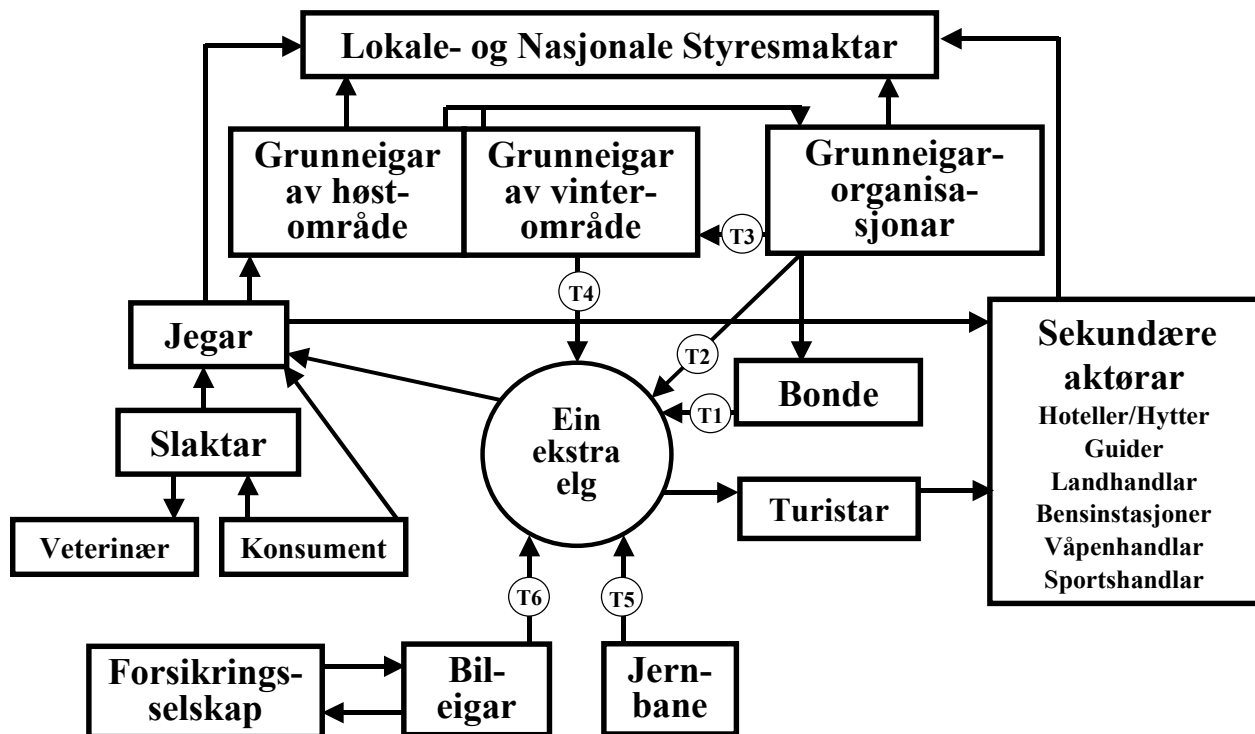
Lokale- og Nasjonale Styresmaktar

Grunneigar av høst-område

Grunneigar av vinter-område

Grunneigar-organisasjonar

T3

T4

Jegar

T2

Sekundære aktørar
Hoteller/Hytter
Guider
Landhandlar
Bensinstasjoner
Våpenhandlar
Sportshandlar

Bonde

T1

Ein ekstra elg

Slaktar

Turistar

Veterinær

Konsument

T6

T5

Forsikrings-selskap

Bil-eigar

Jern-bane